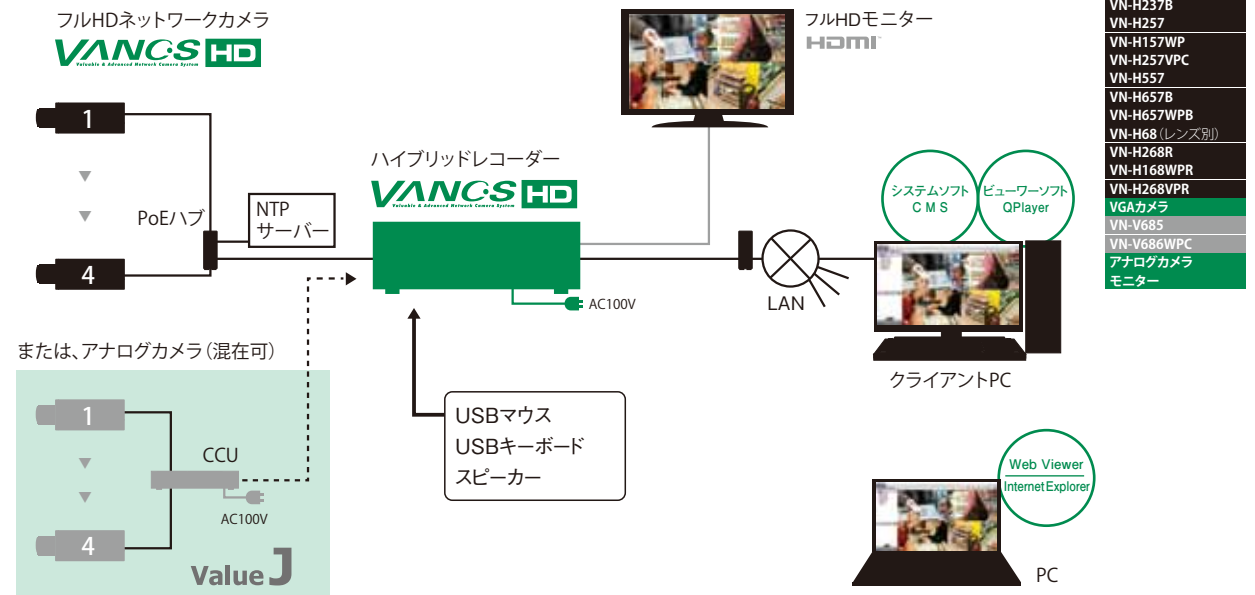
フルHDネットワークカメラ
VANCS HD
Valuable & Advanced Network Camera System

1
4
PoEハブ
NTP サーバー

ハイブリッドレコーダー
VANCS HD
Valuable & Advanced Network Camera System
AC100V

フルHDモニター
HDMI

LAN

システムソフト CMS
ビューワーソフト QPlayer
クライアントPC

またはアナログカメラ（混在可）
1
4
CCU
AC100V
Value J

USBマウス
USBキーボード
スピーカー

Web Viewer
Internet Explorer
PC

VN-H237B
VN-H257
VN-H157WP
VN-H257VPC
VN-H557
VN-H657B
VN-H657WPB
VN-H68（レンズ別）
VN-H268R
VN-H168WPR
VN-H268VPR
VGAカメラ
VN-V685
VN-V686WPC
アナログカメラ
モニター